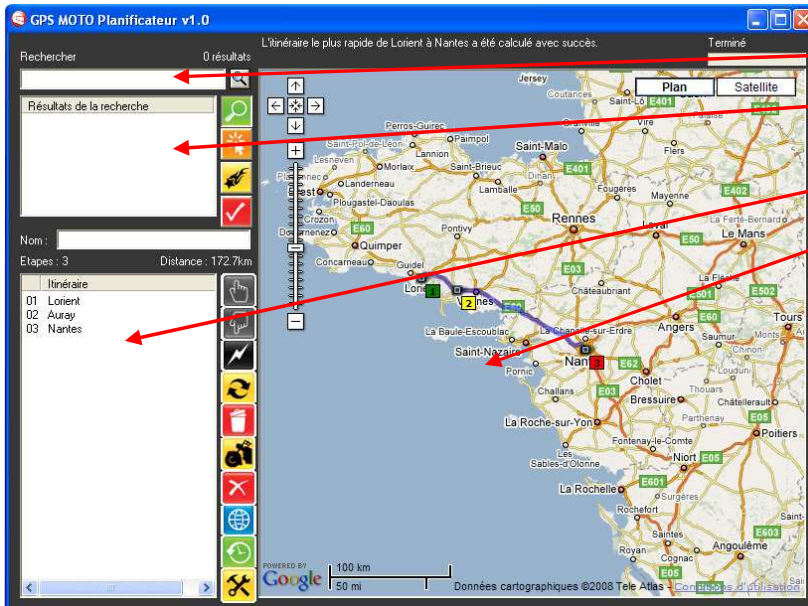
GPS MOTO Planificateur v1.0

Rechercher 0 résultats

L'itinéraire le plus rapide de Lorient à Nantes a été calculé avec succès.

Terminé

Résultats de la recherche

Nom :

Etapes : 3 Distance : 172.7km

Itinéraire
01 Lorient
02 Auray
03 Nantes

Plan
Satellite

Jersey
Coutances
Saint-Lô
E401
Caen
Perros-Guirec
Saint-Pol-de-Léon
Paimpol
Lannion
Saint-Malo
Villedieu-les-Poêles
Lesneven
Morlaix
Saint-Brieuc
Avranches
Flers
Brest
Landerneau
Lamballe
E401
Plougastel-Daoulas
E50
Fougères
Mayenne
E402
Crozon
Rennes
Douarnenez
E60
Pontivy
Laval
La Ferté-Bernard
Quimper
E50
Le Mans
Concarneau
Guidel
E03
Lorient
1
Vannes
2
E60
Châteaubriant
E502
La Baule-Escoublac
La Chapelle-sur-Erdre
Angers
Tours
Saint-Nazaire
Saumur
Nantes
3
E62
Pornic
Cholet
Challans
E03
Bressuire
Châtellerault
La Roche-sur-Yon
E05
Poitiers
Fontenay-le-Comte
Les Sables-d'Olonne
Niort
E05
La Rochelle
E601
Rochefort
E603
Royan
Cognac
Angoulême
POWERED BY
Google
100 km
50 mi
Données cartographiques ©2008 Tele Atlas - Conditions d'utilisation